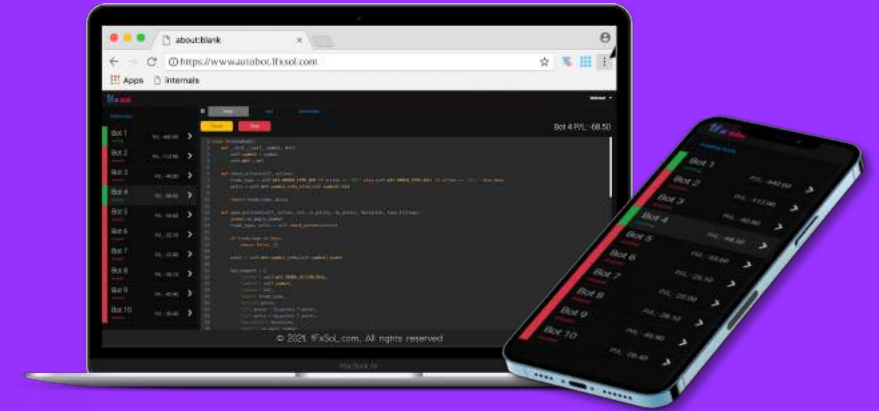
about:blank

https://www.autobot.1fxsol.com

Apps Internals

Bot 4 P/L: -68.50

Bot 1
Bot 2
Bot 3
Bot 4
Bot 5
Bot 6
Bot 7
Bot 8
Bot 9
Bot 10

© 2021 1FxSol.com. All rights reserved

MacBook Air

Bot 1
Bot 2
Bot 3
Bot 4
Bot 5
Bot 6
Bot 7
Bot 8
Bot 9
Bot 10